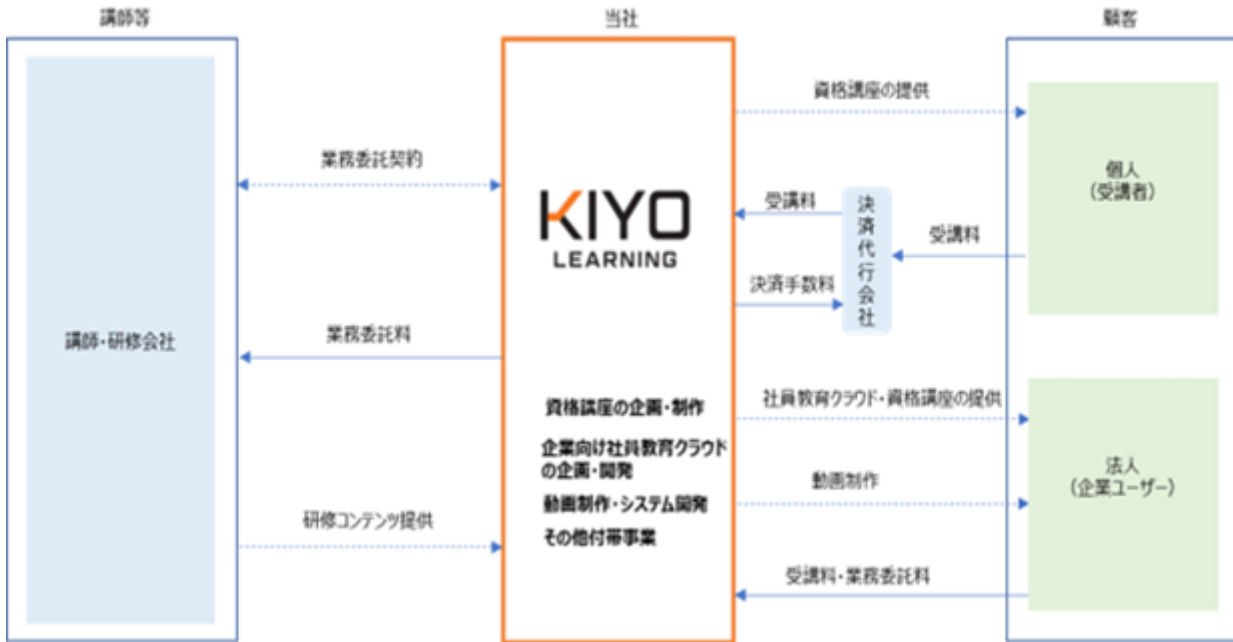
講師等

講師・研修会社

当社

KIYO LEARNING

資格講座の企画・制作

企業向け社員教育クラウドの企画・開発

動画制作・システム開発

その他付帯事業

顧客

個人
(受講者)

法人
(企業ユーザー)

業務委託契約

業務委託料

研修コンテンツ提供

資格講座の提供

受講料

決済手数料

決済代行会社

受講料

社員教育クラウド・資格講座の提供

動画制作

受講料・業務委託料